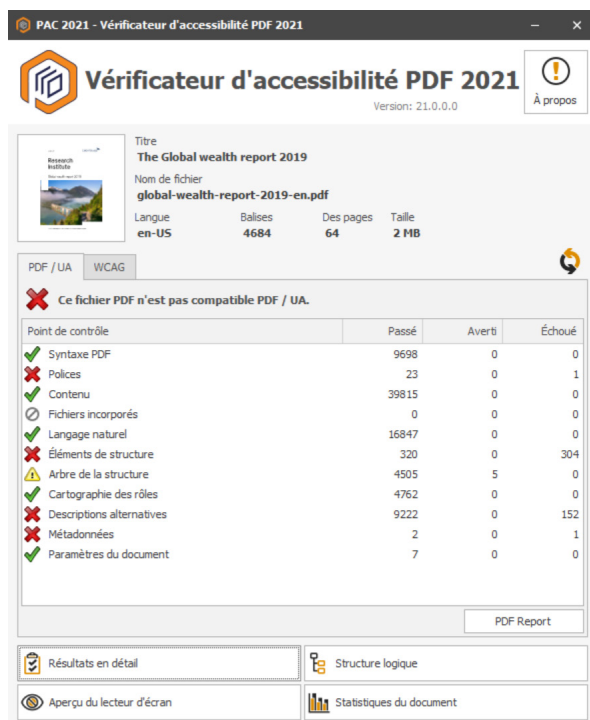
PAC 2021 - Vérificateur d'accessibilité PDF 2021

Vérificateur d'accessibilité PDF 2021
Version: 21.0.0.0

À propos

Research Institute
Global wealth report 2019

Titre
The Global wealth report 2019
Nom de fichier
global-wealth-report-2019-en.pdf

| Langue | Balises | Des pages | Taille |
|---|---|---|---|
| en-US | 4684 | 64 | 2 MB |

PDF / UA | WCAG

Ce fichier PDF n'est pas compatible PDF / UA.

| Point de contrôle | Passé | Averti | Échoué |
|---|---|---|---|
| Syntaxe PDF | 9698 | 0 | 0 |
| Polices | 23 | 0 | 1 |
| Contenu | 39815 | 0 | 0 |
| Fichiers incorporés | 0 | 0 | 0 |
| Langage naturel | 16847 | 0 | 0 |
| Éléments de structure | 320 | 0 | 304 |
| Arbre de la structure | 4505 | 5 | 0 |
| Cartographie des rôles | 4762 | 0 | 0 |
| Descriptions alternatives | 9222 | 0 | 152 |
| Métadonnées | 2 | 0 | 1 |
| Paramètres du document | 7 | 0 | 0 |

PDF Report

Résultats en détail
Structure logique
Aperçu du lecteur d'écran
Statistiques du document